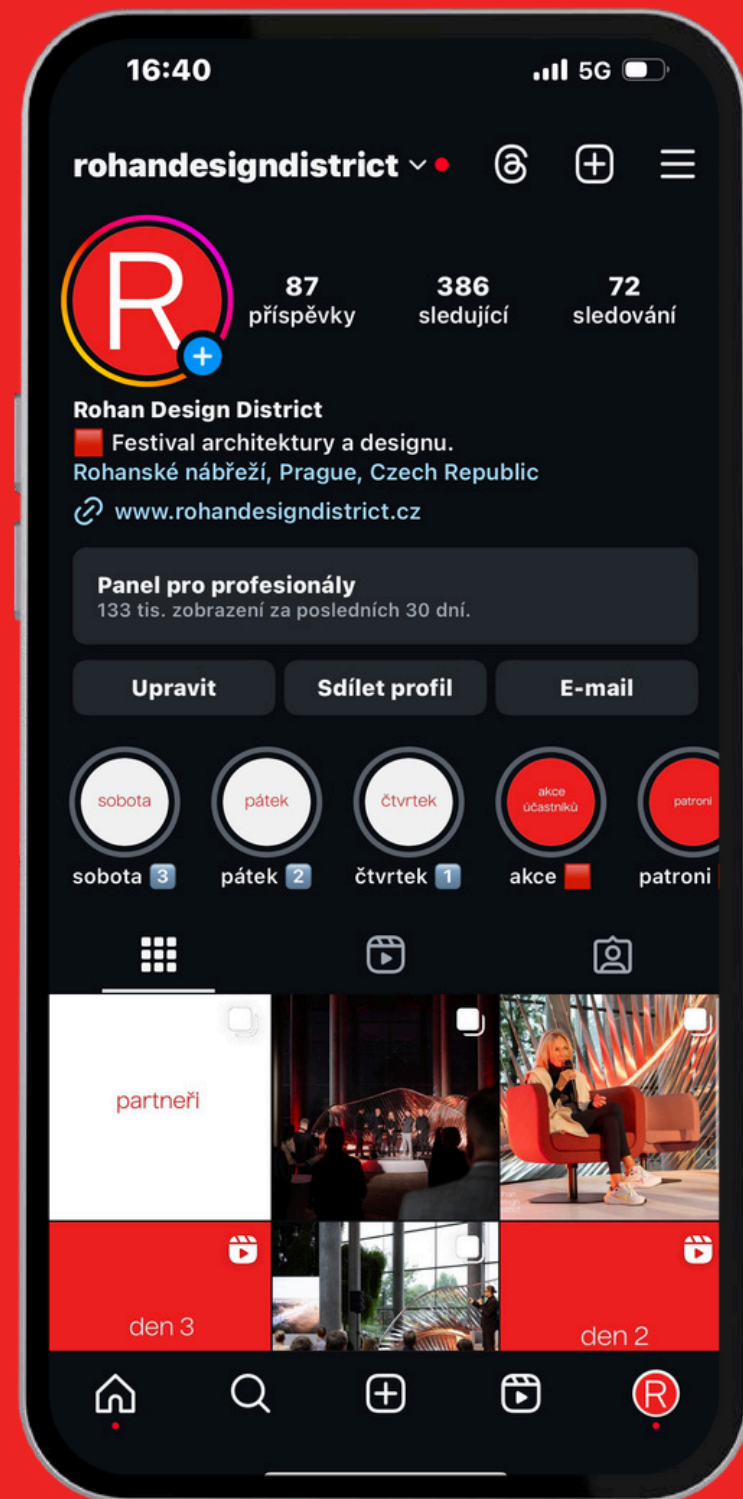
16:40
5G

rohandesigndistrict

R

87 příspěvky
386 sledující
72 sledování

Rohan Design District
🟥 Festival architektury a designu.
Rohanské nábřeží, Prague, Czech Republic
www.rohandesigndistrict.cz

Panel pro profesionály
133 tis. zobrazení za posledních 30 dní.

Upravit
Sdílet profil
E-mail

sobota
pátek
čtvrtek
akce účastníků
patroni

sobota 3️⃣
pátek 2️⃣
čtvrtek 1️⃣
akce 🟥
patroni

partneři

den 3

den 2

R